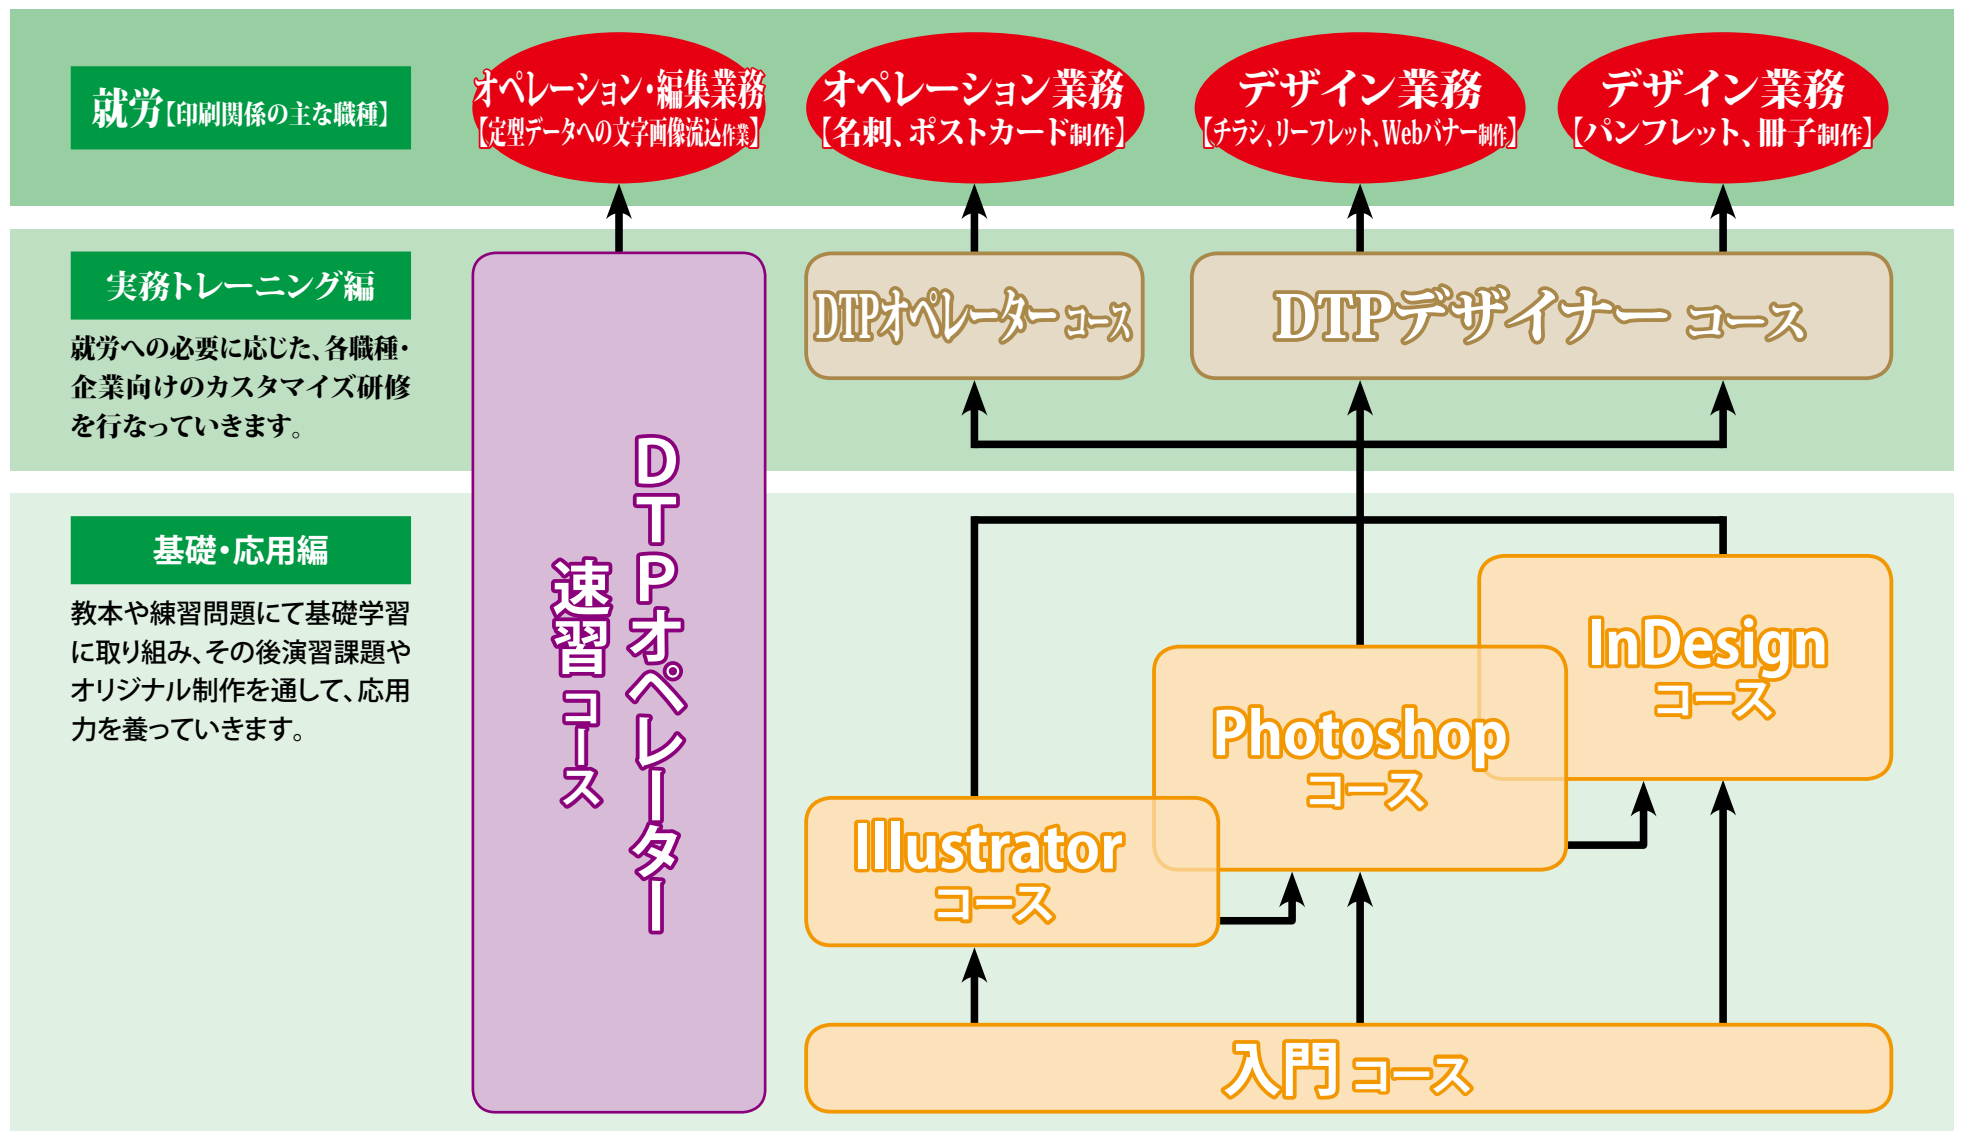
就労【印刷関係の主な職種】

オペレーション・編集業務
【定型データへの文字画像流込作業】

オペレーション業務
【名刺、ポストカード制作】

デザイン業務
【チラシ、リーフレット、Webバナー制作】

デザイン業務
【パンフレット、冊子制作】

実務トレーニング編

就労への必要に応じた、各職種・企業向けのカスタマイズ研修を行なっていきます。

DTPオペレーターコース

DTPデザイナー コース

基礎・応用編

教本や練習問題にて基礎学習に取り組み、その後演習課題やオリジナル制作を通して、応用力を養っていきます。

DTPオペレーター
速習コース

InDesign
コース

Photoshop
コース

Illustrator
コース

入門コース